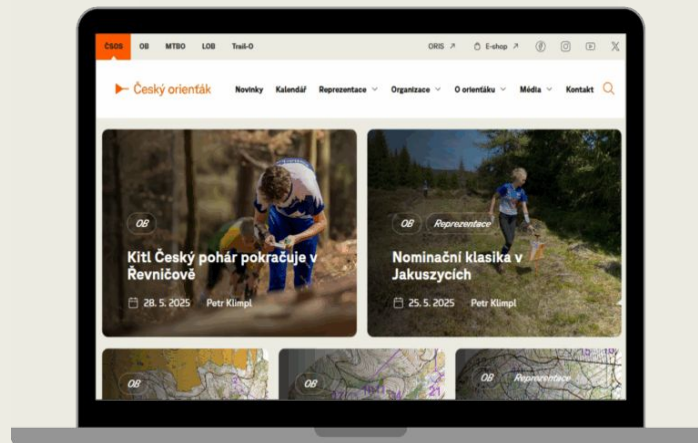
ČSOS OB MTBO LOB Trail-O

ORIS ↗ E-shop ↗

Český orienťák

Novinky Kalendář Reprezentace Organizace O orientáku Média Kontakt

OB

Kitl Český pohár pokračuje v Řevničově

28. 5. 2025 Petr Klimpl

OB Reprezentace

Nominační klasika v Jakuszycích

25. 5. 2025 Petr Klimpl

OB

OB

OB Reprezentace